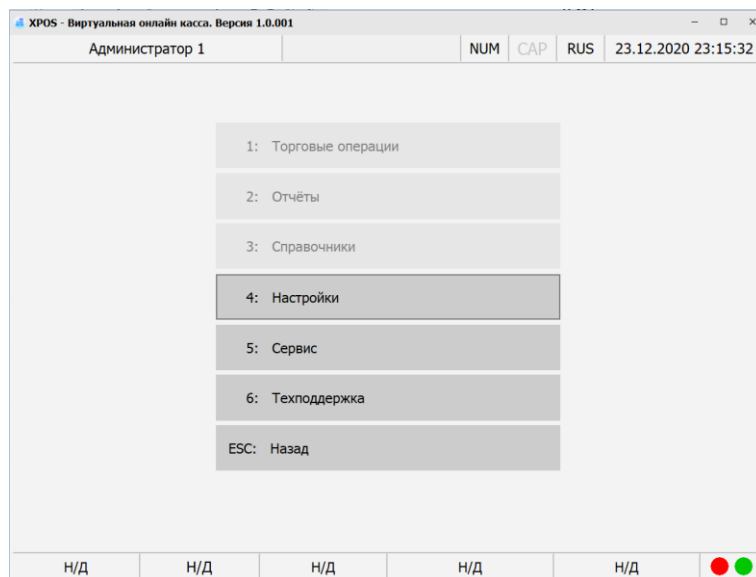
XPOS - Виртуальная онлайн касса. Версия 1.0.001

Администратор 1 | NUM | CAP | RUS | 23.12.2020 23:15:32

1: Торговые операции

2: Отчёты

3: Справочники

4: Настройки

5: Сервис

6: Техподдержка

ESC: Назад

Н/Д | Н/Д | Н/Д | Н/Д | Н/Д